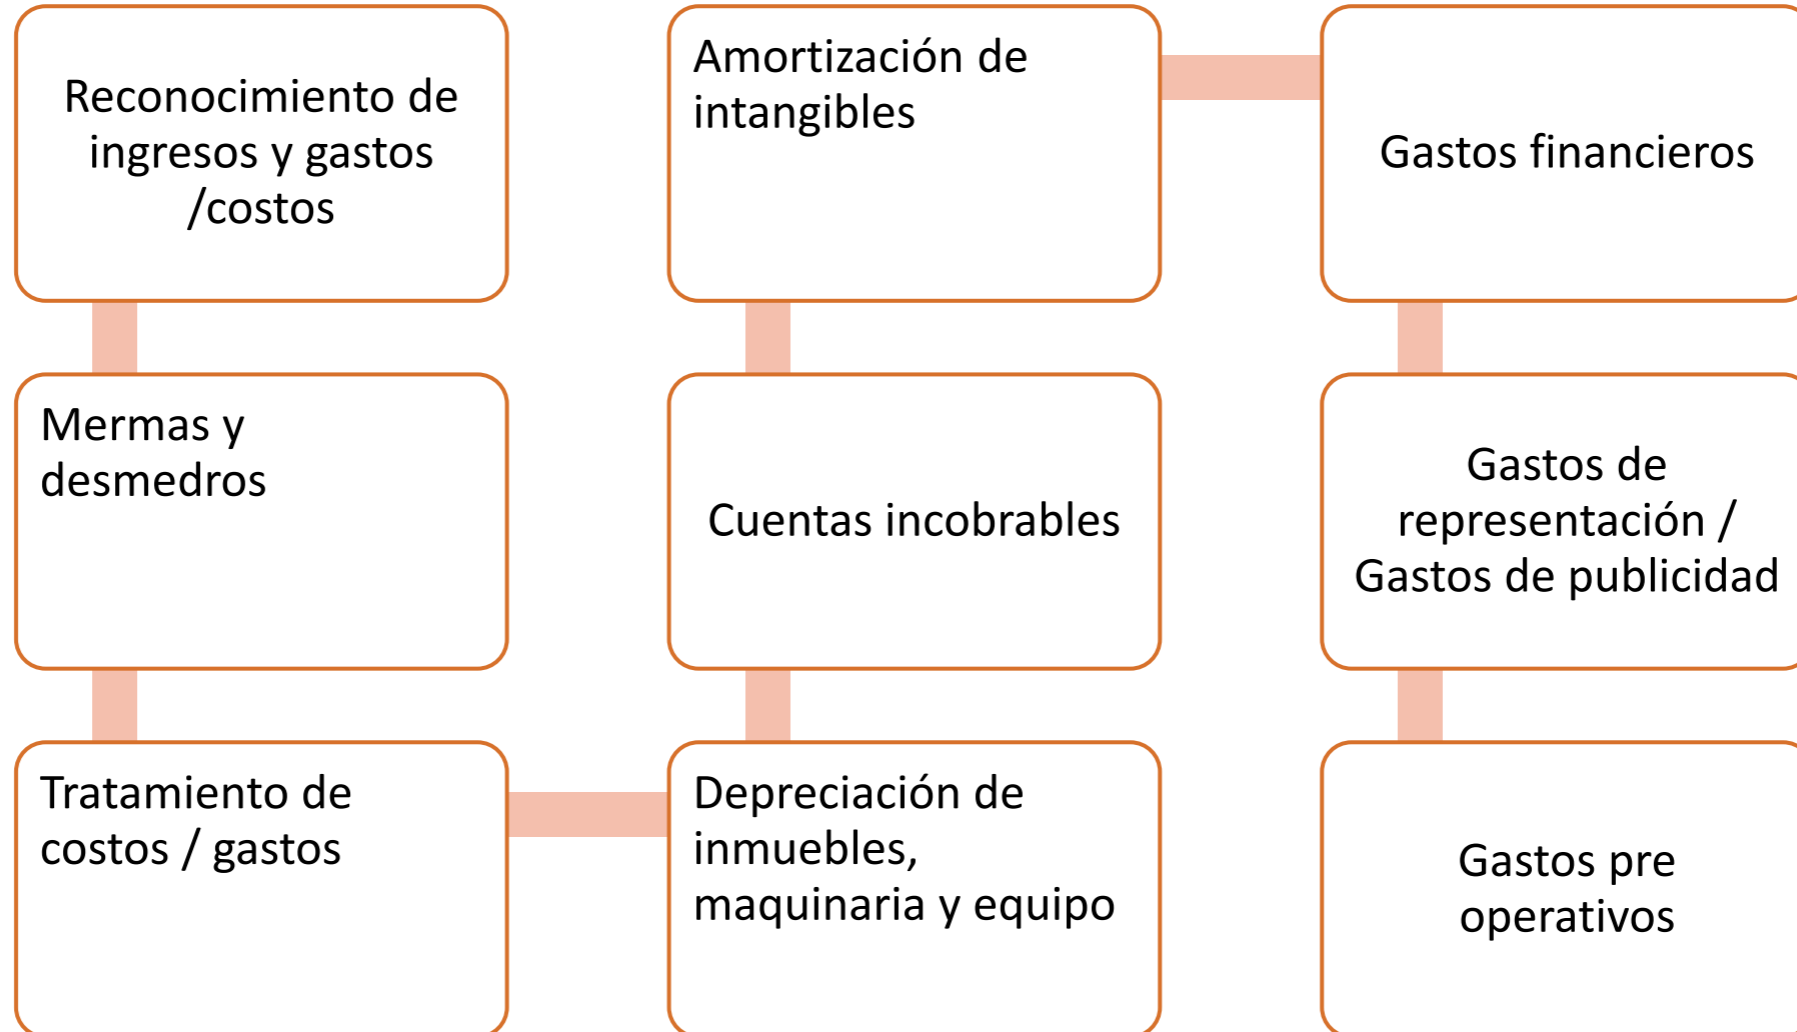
Reconocimiento de ingresos y gastos /costos

Mermas y desmedros

Tratamiento de costos / gastos

Depreciación de inmuebles, maquinaria y equipo

Cuentas incobrables

Amortización de intangibles

Gastos financieros

Gastos de representación / Gastos de publicidad

Gastos pre operativos